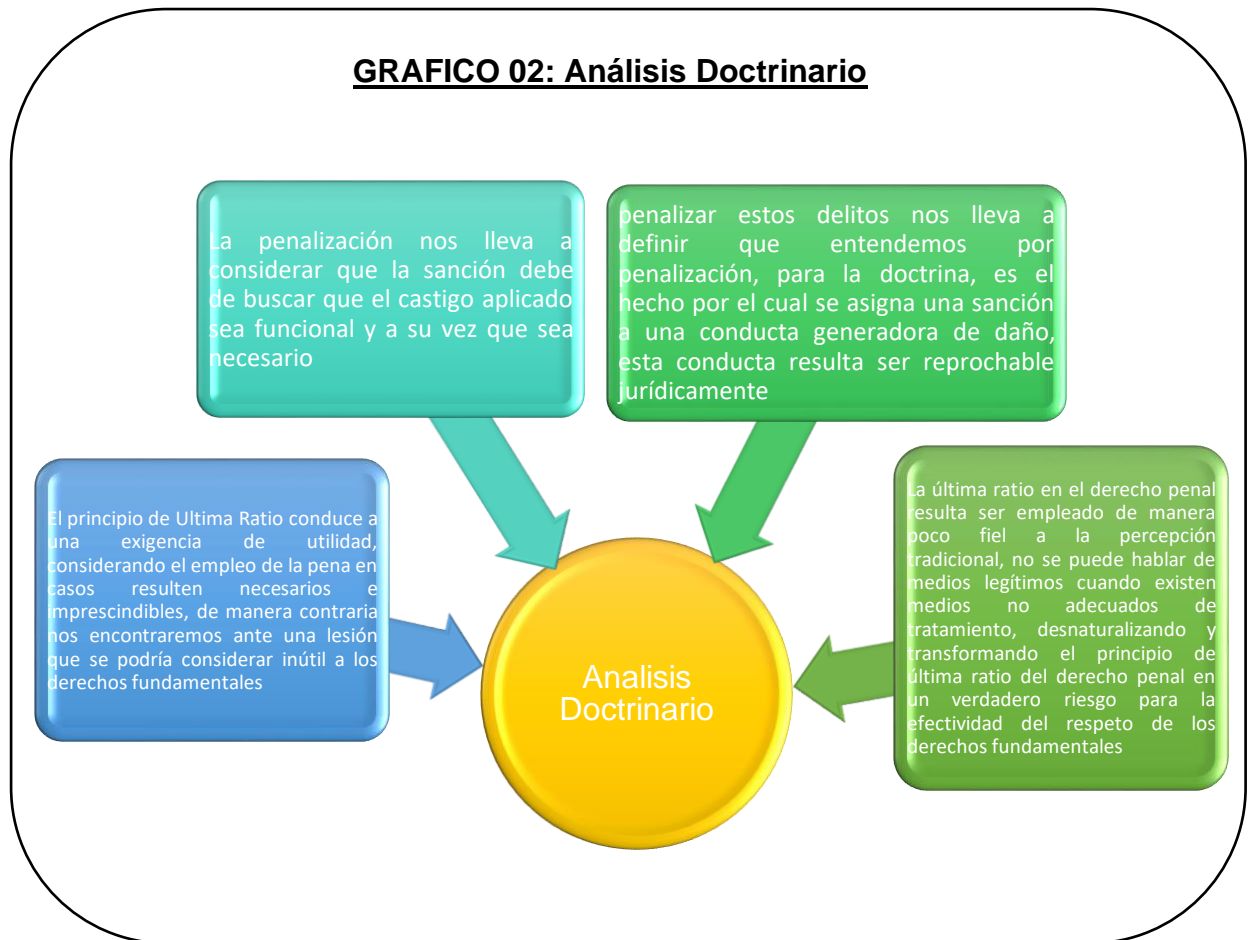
GRAFICO 02: Análisis Doctrinario

La penalización nos lleva a considerar que la sanción debe de buscar que el castigo aplicado sea funcional y a su vez que sea necesario

penalizar estos delitos nos lleva a definir que entendemos por penalización, para la doctrina, es el hecho por el cual se asigna una sanción a una conducta generadora de daño, esta conducta resulta ser reprochable jurídicamente

El principio de Ultima Ratio conduce a una exigencia de utilidad, considerando el empleo de la pena en casos resulten necesarios e imprescindibles, de manera contraria nos encontraremos ante una lesión que se podría considerar inútil a los derechos fundamentales

Analisis Doctrinario

La última ratio en el derecho penal resulta ser empleado de manera poco fiel a la percepción tradicional, no se puede hablar de medios legítimos cuando existen medios no adecuados de tratamiento, desnaturalizando y transformando el principio de última ratio del derecho penal en un verdadero riesgo para la efectividad del respeto de los derechos fundamentales